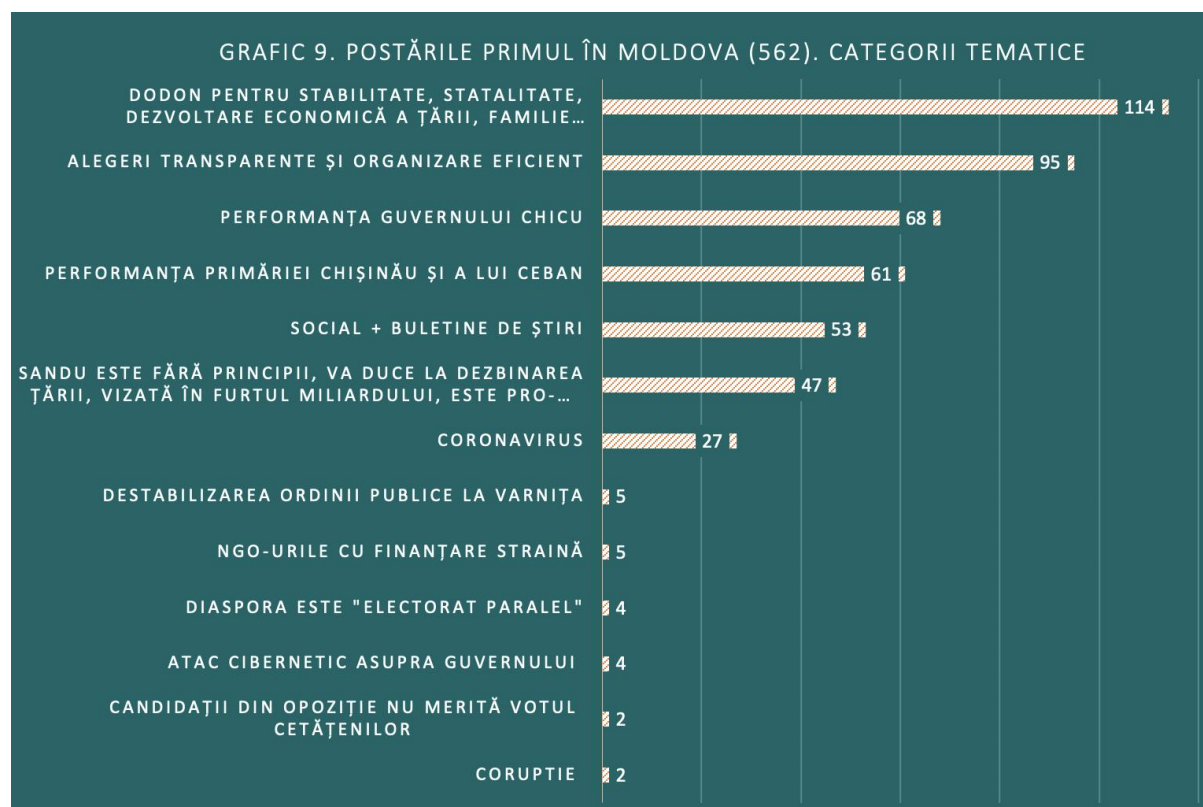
GRAFIC 9. POSTĂRILE PRIMUL ÎN MOLDOVA (562). CATEGORII TEMATICE

DODON PENTRU STABILITATE, STATALITATE, DEZVOLTARE ECONOMICĂ A ȚĂRII, FAMILIE… 114

ALEGERI TRANSPARENTE ȘI ORGANIZARE EFICIENT 95

PERFORMANȚA GUVERNULUI CHICU 68

PERFORMANȚA PRIMĂRIEI CHIȘINĂU ȘI A LUI CEBAN 61

SOCIAL + BULETINE DE ȘTIRI 53

SANDU ESTE FĂRĂ PRINCIPII, VA DUCE LA DEZBINAREA ȚĂRII, VIZATĂ ÎN FURTUL MILIARDULUI, ESTE PRO-… 47

CORONAVIRUS 27

DESTABILIZAREA ORDINII PUBLICE LA VARNIȚA 5

NGO-URILE CU FINANȚARE STRAINĂ 5

DIASPORA ESTE "ELECTORAT PARALEL" 4

ATAC CIBERNETIC ASUPRA GUVERNULUI 4

CANDIDAȚII DIN OPOZIȚIE NU MERITĂ VOTUL CETĂȚENILOR 2

CORUPTIE 2